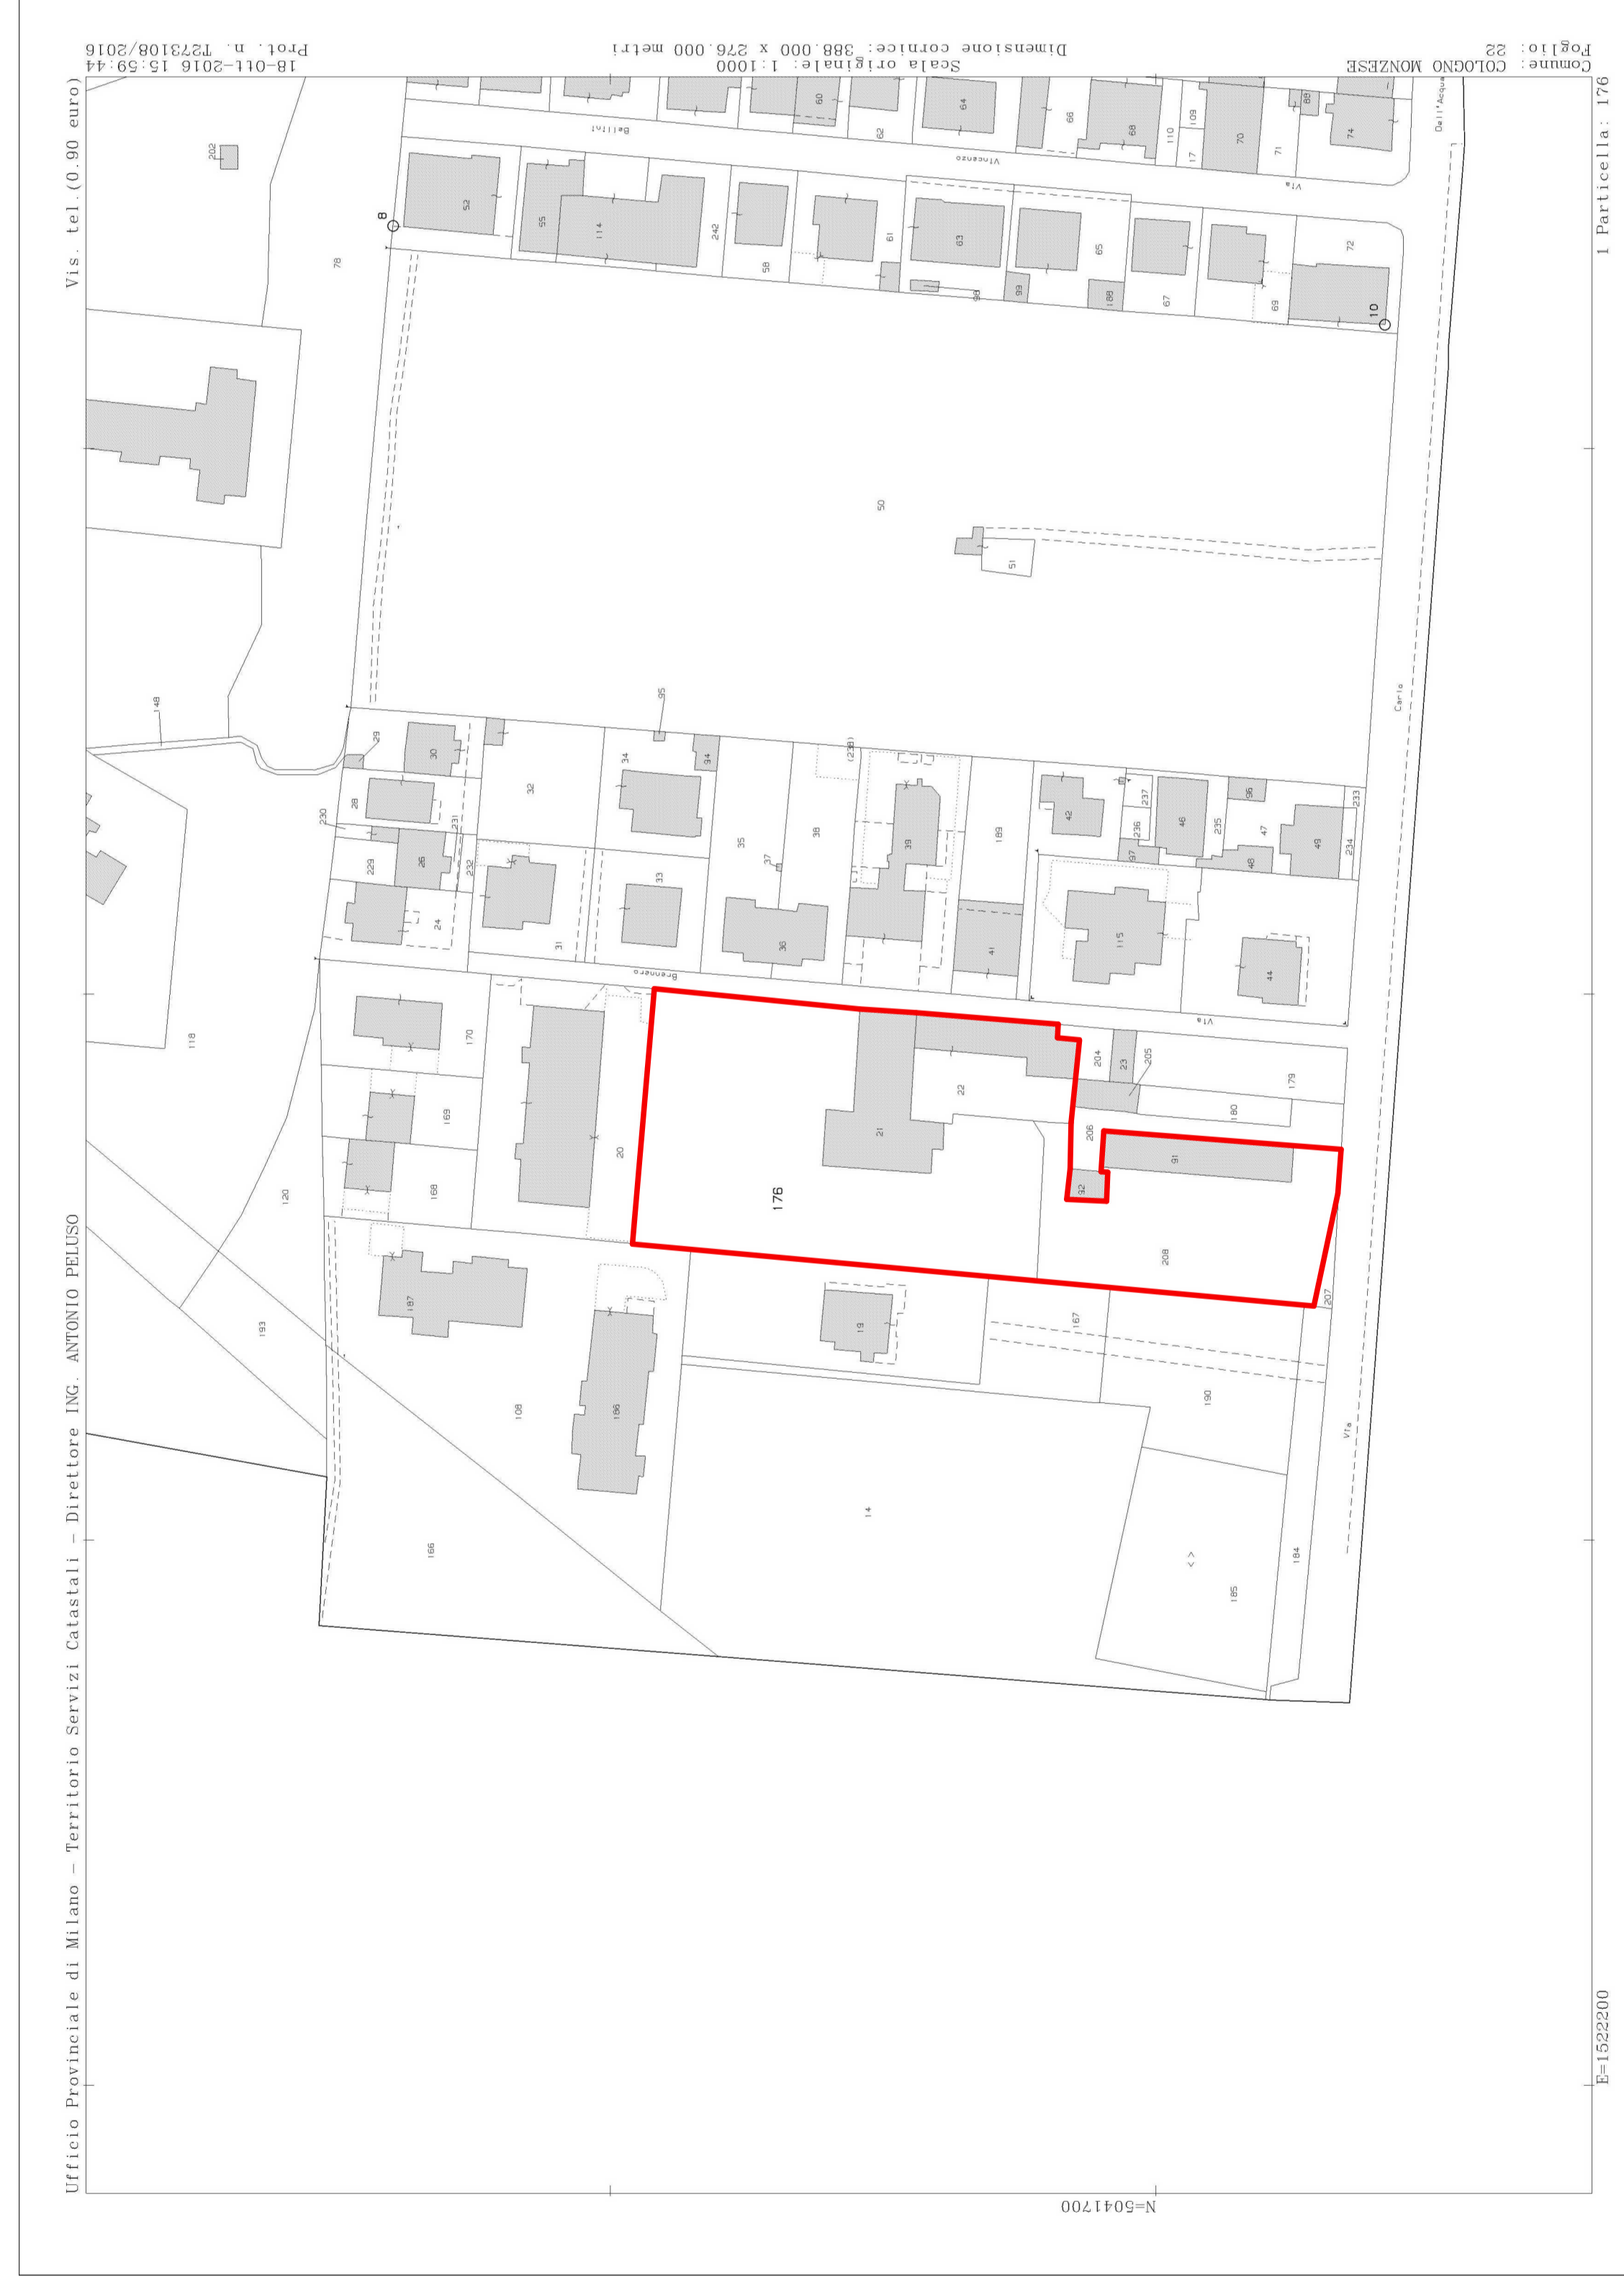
Comune: COLOGNO MONZESE
Foglio: 22

Dimensione cornice: 388.000 x 276.000 metri
Scala originale: 1:1000

18-Ott-2016 15:59:44
Prot. n. T273108/2016

1 Particella: 176

Vis. tel.(0.90 euro)

Ufficio Provinciale di Milano - Territorio Servizi Catastali - Direttore ING. ANTONIO PELUSO

E=1522200

N=5041700

Via Bellini Vincenzo
Via Dell'Acqua
Via Carlo
Via Brennero
Via

202 78 52 55 114 242 58 61 63 98 93 65 188 67 69 72 60 62 64 66 68 110 109 17 70 71 88 74 8 10 50 51 148 95 29 30 32 34 94 35 38 239 39 189 42 237 236 97 46 235 96 47 48 49 233 234 28 230 231 229 26 232 24 31 33 37 36 41 115 44 118 170 169 168 20 22 21 204 23 205 179 180 206 91 92 176 208 120 193 187 186 19 167 207 190 108 166 14 185 184